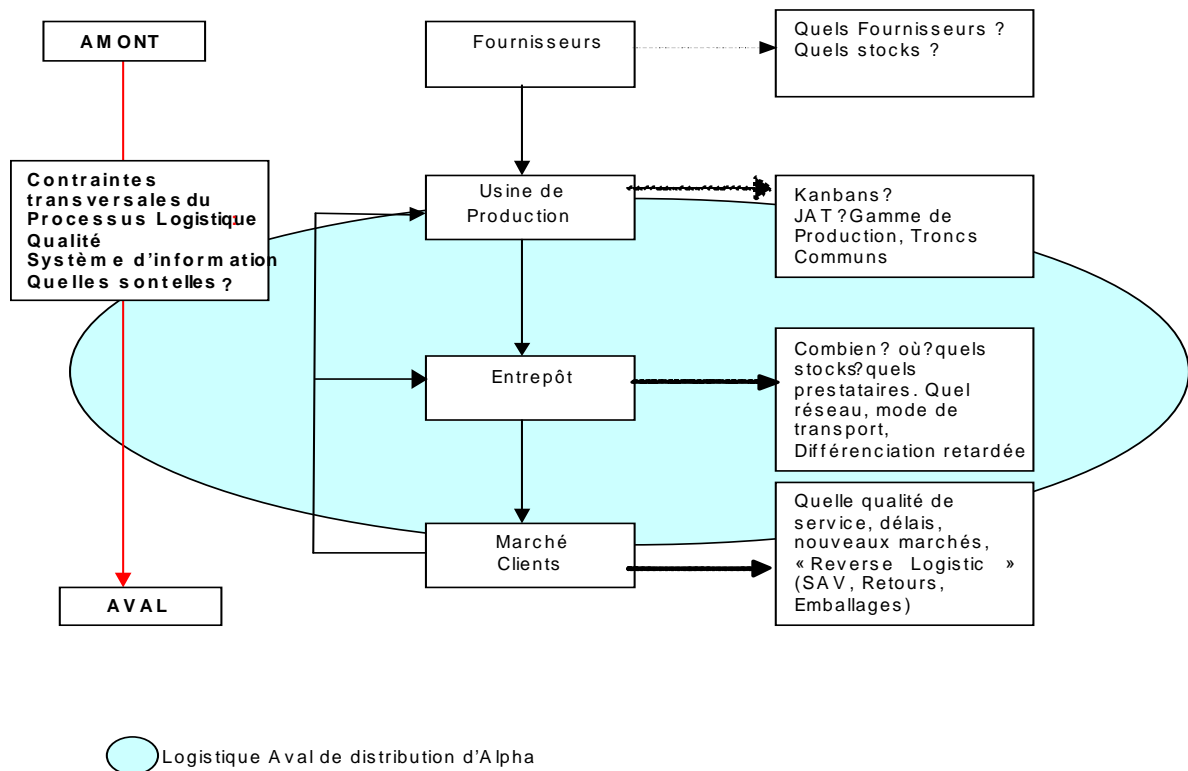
AMONT

Contraintes transversales du Processus Logistique
Qualité
Système d'information
Quelles sontelles ?

AVAL

Fournisseurs

Quels Fournisseurs ?
Quels stocks ?

Usine de Production

Kanbans?
JAT ?Gamme de Production, Troncs Communs

Entrepôt

Combien? où?quels stocks?quels prestataires. Quel réseau, mode de transport, Différenciation retardée

Marché Clients

Quelle qualité de service, délais, nouveaux marchés, « Reverse Logistic » (SAV, Retours, Emballages)

Logistique Aval de distribution d'Alpha